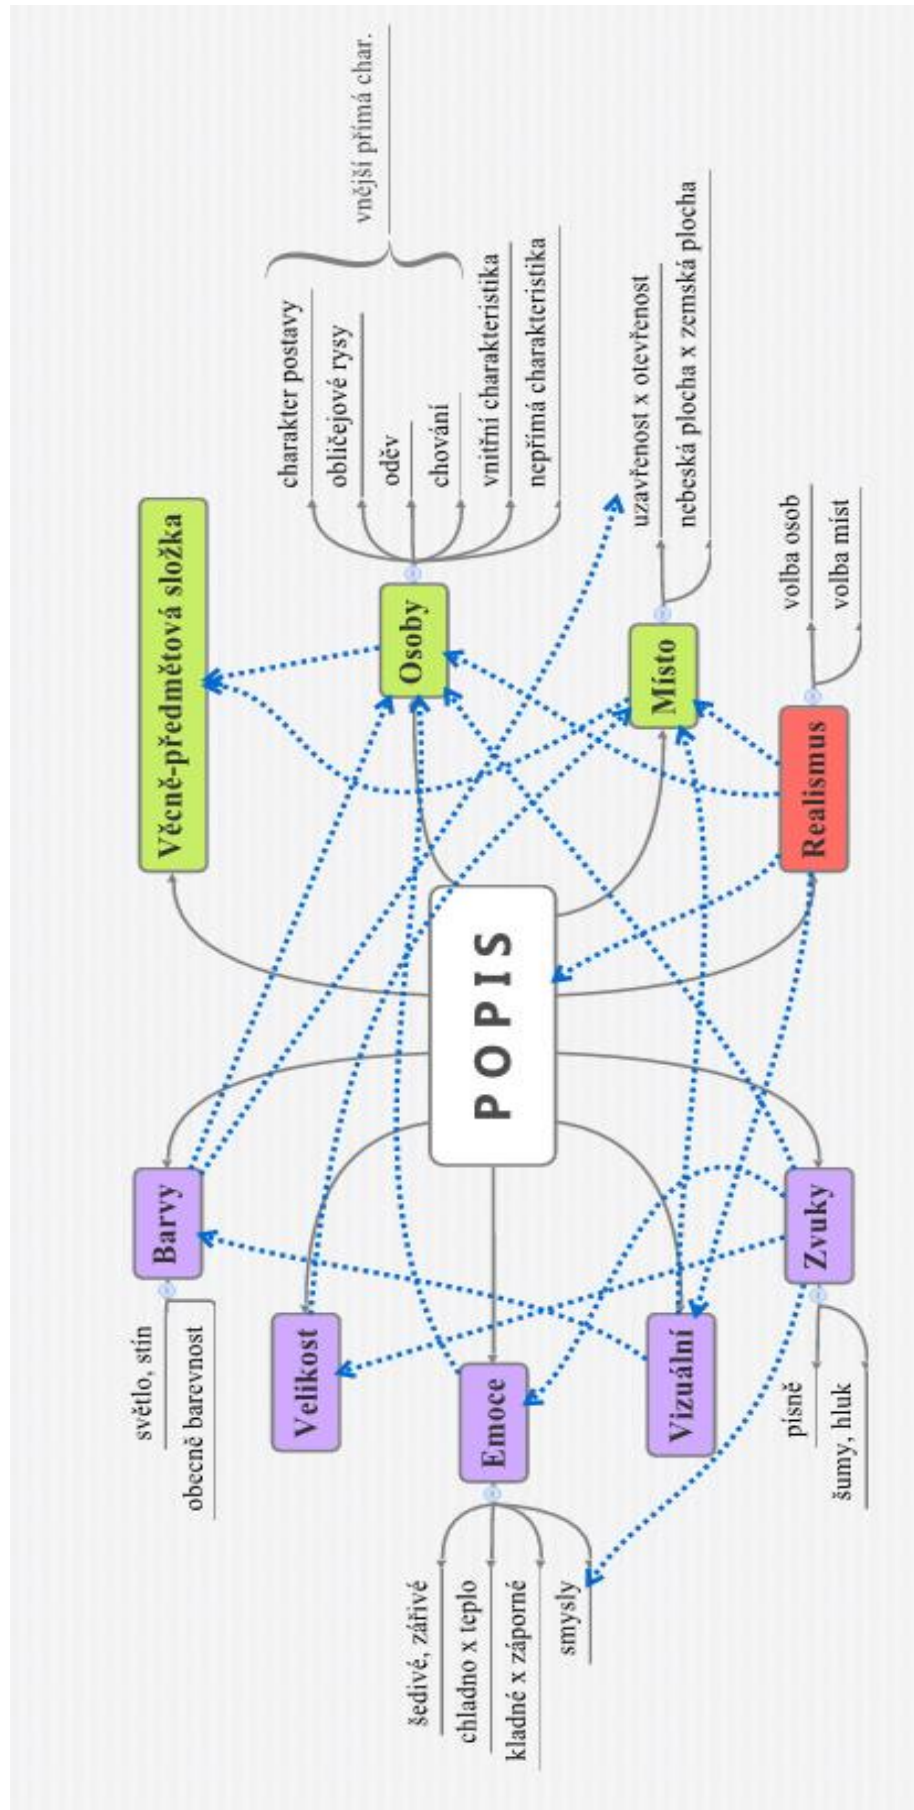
POPIS

Věcně-předmětová složka

Osoby
charakter postavy
obličejové rysy
oděv
chování
vnější přímá char.
vnitřní charakteristika
nepřímá charakteristika

Místo
uzavřenost x otevřenost
nebeská plocha x zemská plocha

Realismus
volba osob
volba míst

Barvy
světlo, stín
obecně barevnost

Velikost

Emoce
šedivé, zářivé
chladno x teplo
kladné x záporné
smysly

Vizuální

Zvuky
písně
šumy, hluk